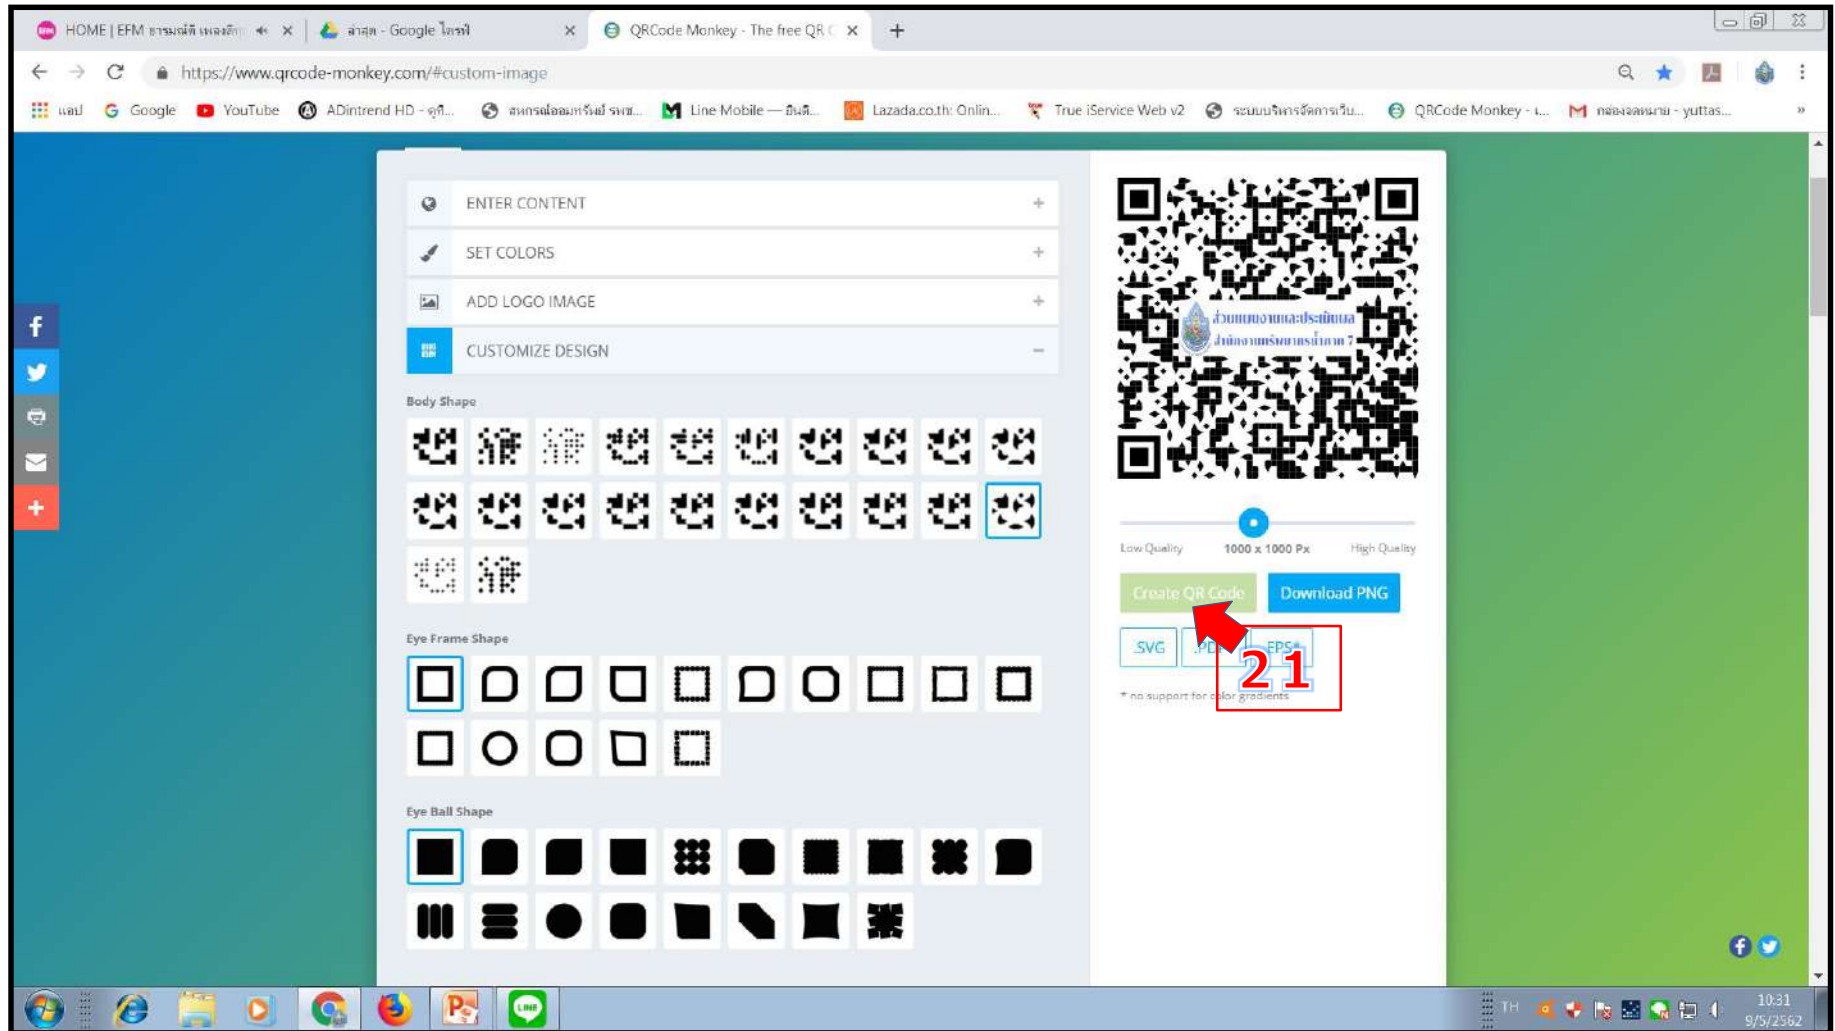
HOME | EFM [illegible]
ล่าสุด - Google ไดรฟ์
QRCode Monkey - The free QR C

https://www.qrcode-monkey.com/#custom-image

แอป Google YouTube ADintrend HD - ดูที... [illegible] Line Mobile — อินดี... Lazada.co.th: Onlin... True iService Web v2 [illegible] QRCode Monkey - ... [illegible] - yuttas...

ENTER CONTENT +
SET COLORS +
ADD LOGO IMAGE +
CUSTOMIZE DESIGN −

Body Shape

Eye Frame Shape

Eye Ball Shape

ส่วนแผนงานและประเมินผล
สำนักงานทรัพยากรน้ำภาค 7

Low Quality 1000 x 1000 Px High Quality

Create QR Code
Download PNG

.SVG .PDF* .EPS*

* no support for color gradients

21

TH 10:31 9/5/2562